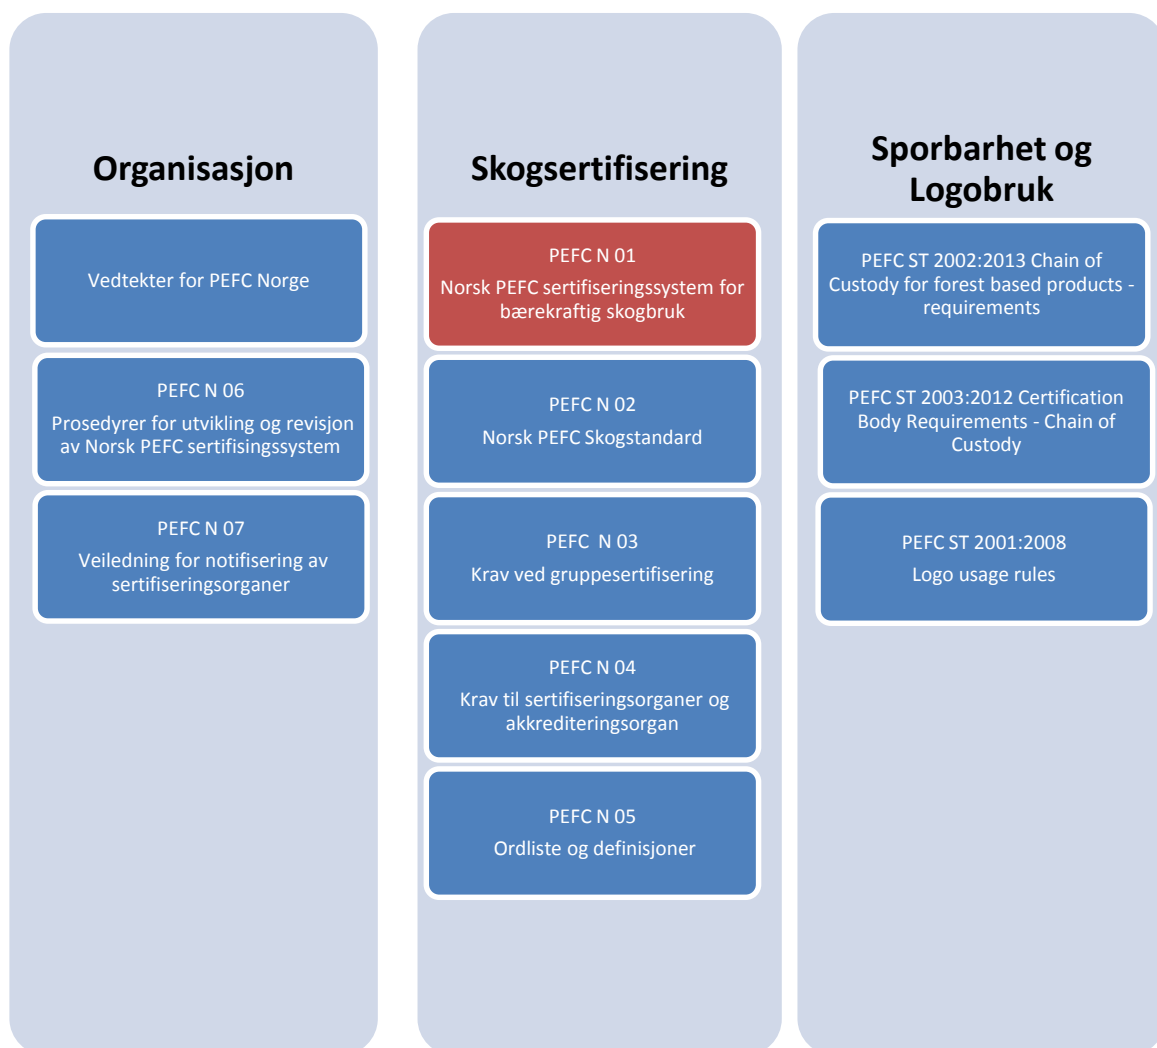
Organisasjon

Vedtekter for PEFC Norge

PEFC N 06
Prosedyrer for utvikling og revisjon av Norsk PEFC sertifisingssystem

PEFC N 07
Veiledning for notifisering av sertifiseringsorganer

Skogsertifisering

PEFC N 01
Norsk PEFC sertifiseringssystem for bærekraftig skogbruk

PEFC N 02
Norsk PEFC Skogstandard

PEFC N 03
Krav ved gruppesertifisering

PEFC N 04
Krav til sertifiseringsorganer og akkrediteringsorgan

PEFC N 05
Ordliste og definisjoner

Sporbarhet og Logobruk

PEFC ST 2002:2013 Chain of Custody for forest based products - requirements

PEFC ST 2003:2012 Certification Body Requirements - Chain of Custody

PEFC ST 2001:2008
Logo usage rules